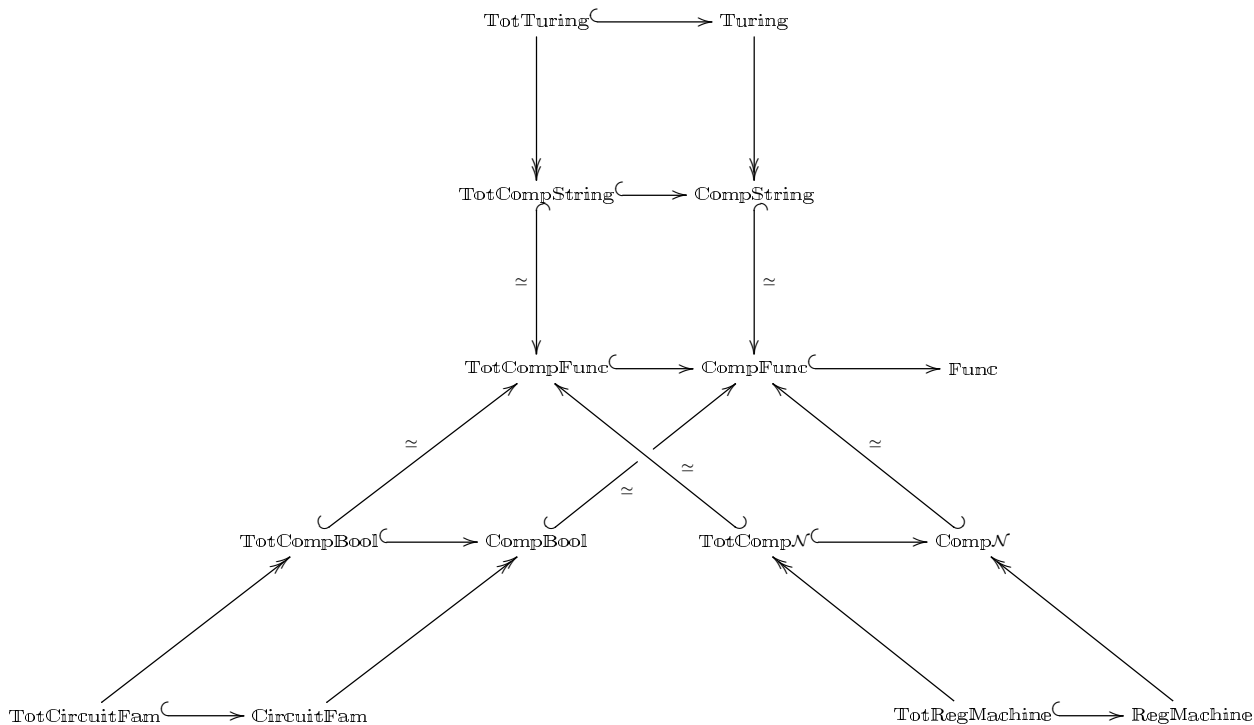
$\mathbb{TotTuring}$ $\mathbb{Turing}$

$\mathbb{TotCompString}$ $\mathbb{CompString}$

$\simeq$ $\simeq$

$\mathbb{TotCompFunc}$ $\mathbb{CompFunc}$ $\mathbb{Func}$

$\simeq$ $\simeq$ $\simeq$ $\simeq$

$\mathbb{TotCompBool}$ $\mathbb{CompBool}$ $\mathbb{TotComp}\mathcal{N}$ $\mathbb{Comp}\mathcal{N}$

$\mathbb{TotCircuitFam}$ $\mathbb{CircuitFam}$ $\mathbb{TotRegMachine}$ $\mathbb{RegMachine}$